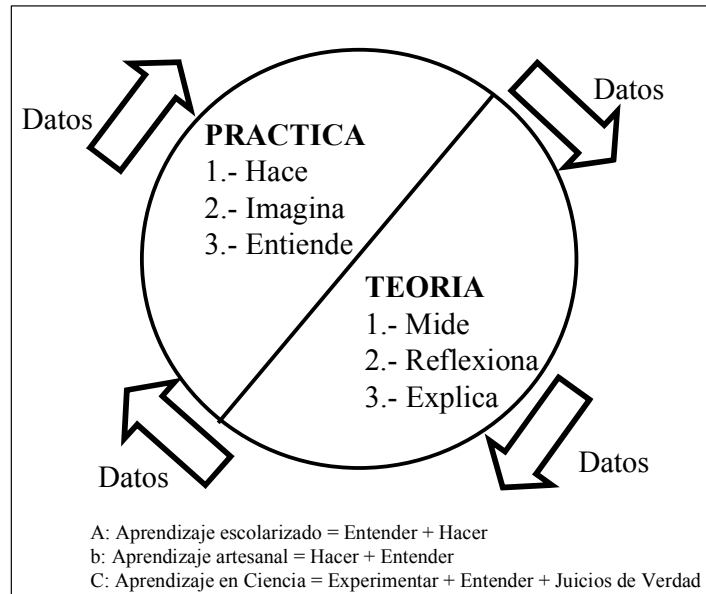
Datos

Datos

PRACTICA
1.- Hace
2.- Imagina
3.- Entiende

TEORIA
1.- Mide
2.- Reflexiona
3.- Explica

Datos

Datos

A: Aprendizaje escolarizado = Entender + Hacer
b: Aprendizaje artesanal = Hacer + Entender
C: Aprendizaje en Ciencia = Experimentar + Entender + Juicios de Verdad